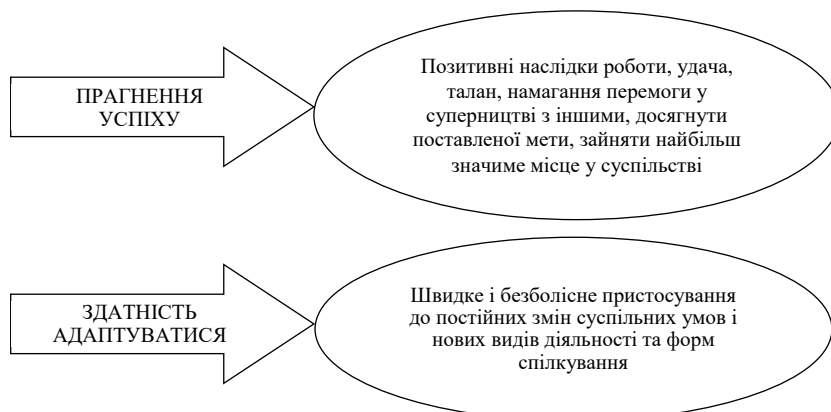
ПРАГНЕННЯ УСПІХУ

Позитивні наслідки роботи, удача, талан, намагання перемоги у суперництві з іншими, досягнути поставленої мети, зайняти найбільш значиме місце у суспільстві

ЗДАТНІСТЬ АДАПТУВАТИСЯ

Швидке і безболісне пристосування до постійних змін суспільних умов і нових видів діяльності та форм спілкування